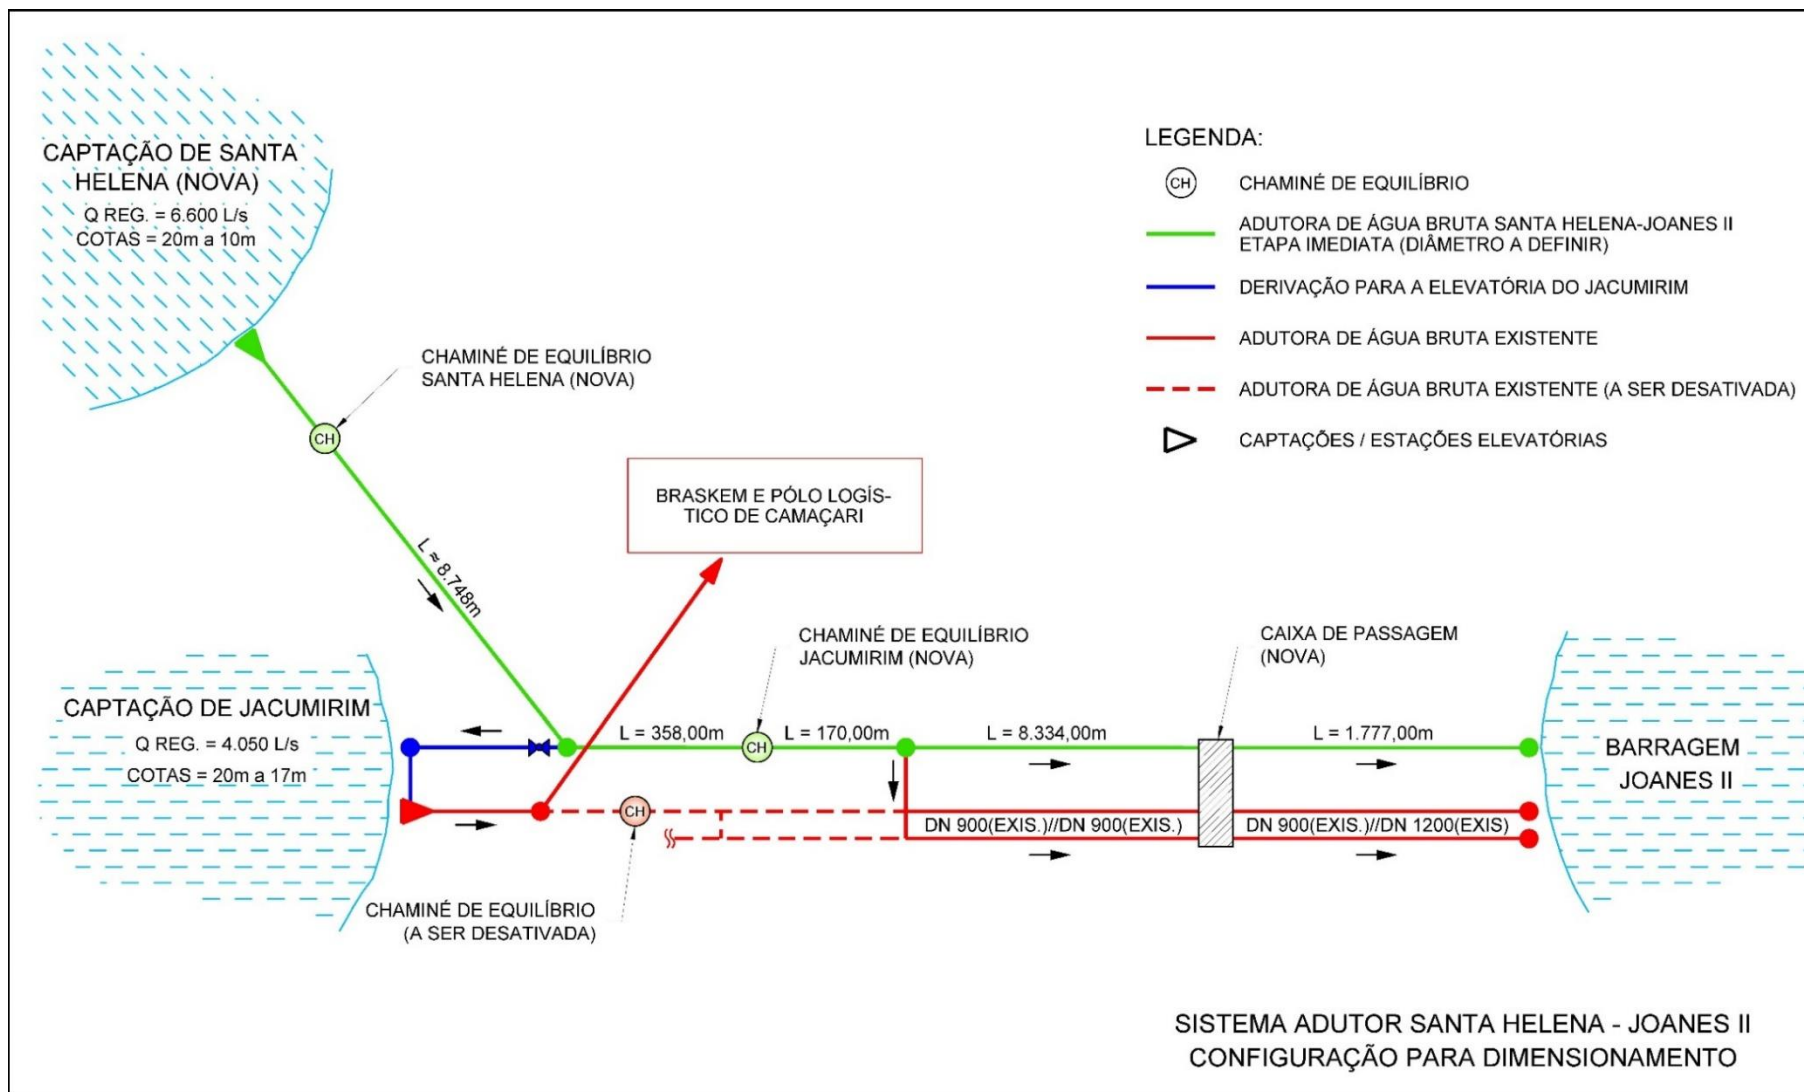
CAPTAÇÃO DE SANTA HELENA (NOVA)
Q REG. = 6.600 L/s
COTAS = 20m a 10m

LEGENDA:
CH CHAMINÉ DE EQUILÍBRIO
ADUTORA DE ÁGUA BRUTA SANTA HELENA-JOANES II ETAPA IMEDIATA (DIÂMETRO A DEFINIR)
DERIVAÇÃO PARA A ELEVATÓRIA DO JACUMIRIM
ADUTORA DE ÁGUA BRUTA EXISTENTE
ADUTORA DE ÁGUA BRUTA EXISTENTE (A SER DESATIVADA)
CAPTAÇÕES / ESTAÇÕES ELEVATÓRIAS

CHAMINÉ DE EQUILÍBRIO SANTA HELENA (NOVA)
CH

BRASKEM E PÓLO LOGÍSTICO DE CAMAÇARI

L ≈ 8.748m

CHAMINÉ DE EQUILÍBRIO JACUMIRIM (NOVA)

CAIXA DE PASSAGEM (NOVA)

CAPTAÇÃO DE JACUMIRIM
Q REG. = 4.050 L/s
COTAS = 20m a 17m

L = 358,00m
CH
L = 170,00m
L = 8.334,00m
L = 1.777,00m

BARRAGEM JOANES II

CH
DN 900(EXIS.)//DN 900(EXIS.)
DN 900(EXIS.)//DN 1200(EXIS)

CHAMINÉ DE EQUILÍBRIO (A SER DESATIVADA)

SISTEMA ADUTOR SANTA HELENA - JOANES II
CONFIGURAÇÃO PARA DIMENSIONAMENTO